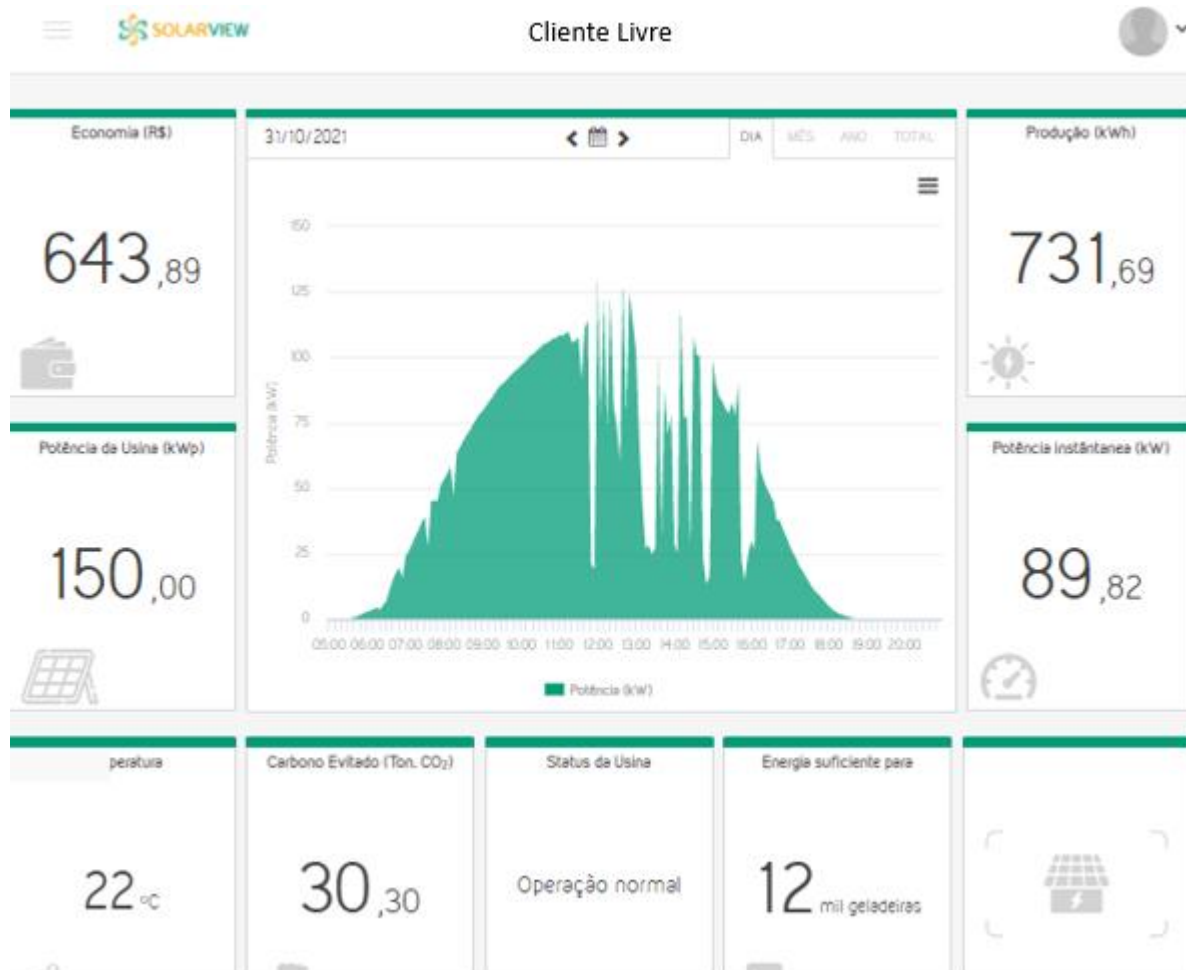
SOLARVIEW

Cliente Livre

Economia (R$)

643,89

31/10/2021

DIA MÊS ANO TOTAL

Produção (kWh)

731,69

150
125
100
75
50
25
0

Potência (kW)

05:00 06:00 07:00 08:00 09:00 10:00 11:00 12:00 13:00 14:00 15:00 16:00 17:00 18:00 19:00 20:00

Potência (kW)

Potência da Usina (kWp)

150,00

Potência instântanea (kW)

89,82

peratura

22 °C

Carbono Evitado (Ton. $CO_2$)

30,30

Status da Usina

Operação normal

Energia suficiente para

12 mil geladeiras